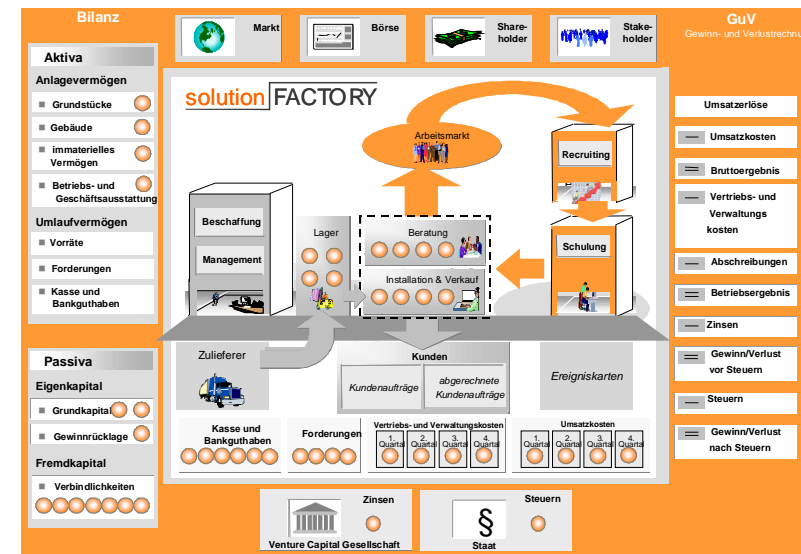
Bilanz

Aktiva

Anlagevermögen

Grundstücke

Gebäude

immaterielles Vermögen

Betriebs- und Geschäftsausstattung

Umlaufvermögen

Vorräte

Forderungen

Kasse und Bankguthaben

Passiva

Eigenkapital

Grundkapital

Gewinnrücklage

Fremdkapital

Verbindlichkeiten

Markt

Börse

Shareholder

Stakeholder

GuV

Gewinn- und Verlustrechnu

solution FACTORY

Arbeitsmarkt

Recruiting

Schulung

Beschaffung

Management

Lager

Beratung

Installation & Verkauf

Zulieferer

Kunden

Kundenaufträge

abgerechnete Kundenaufträge

Ereigniskarten

Kasse und Bankguthaben

Forderungen

Vertriebs- und Verwaltungskosten

1. Quartal

2. Quartal

3. Quartal

4. Quartal

Umsatzkosten

1. Quartal

2. Quartal

3. Quartal

4. Quartal

Zinsen

Venture Capital Gesellschaft

Steuern

§

Staat

Umsatzerlöse

Umsatzkosten

Bruttoergebnis

Vertriebs- und Verwaltungs kosten

Abschreibungen

Betriebsergebnis

Zinsen

Gewinn/Verlust vor Steuern

Steuern

Gewinn/Verlust nach Steuern